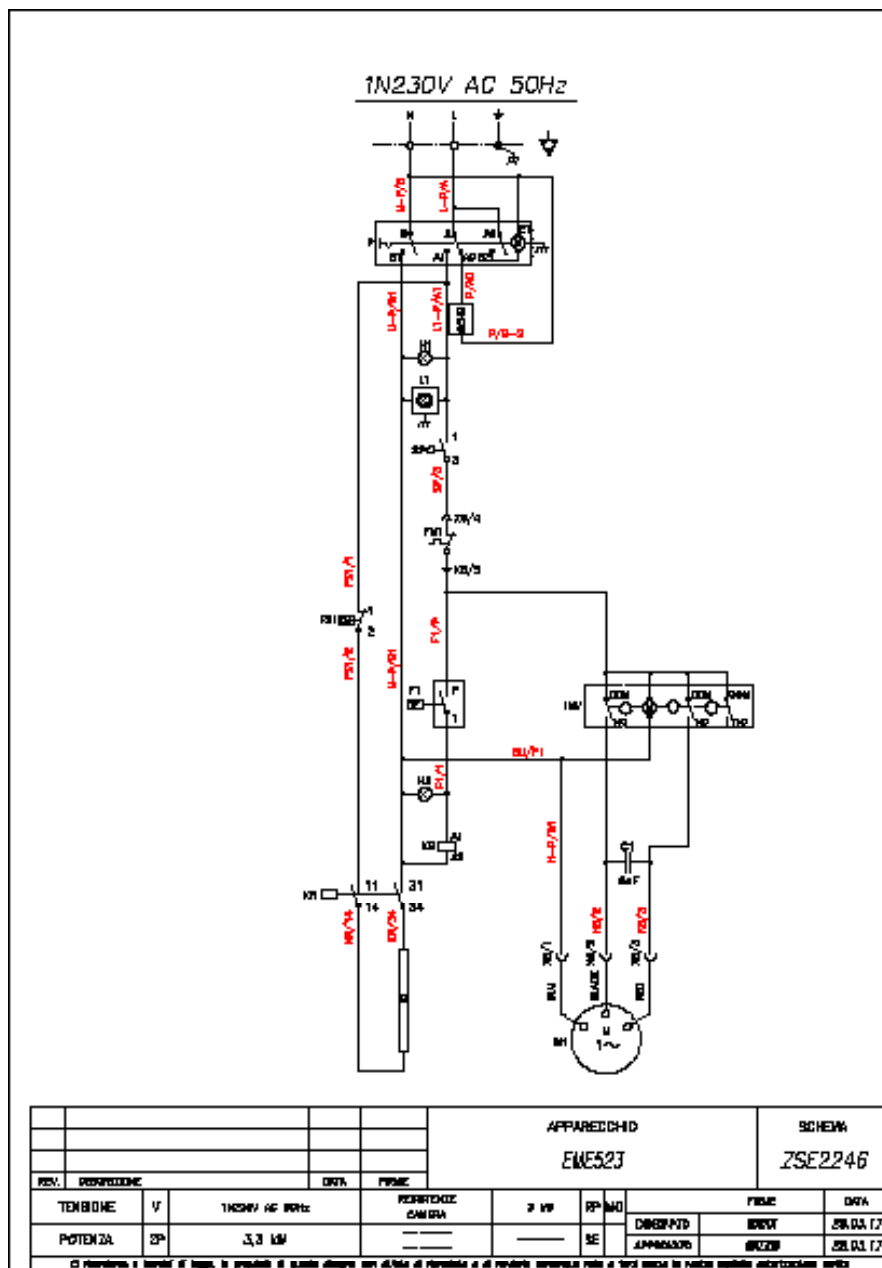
1N230V AC 50Hz

N L

N-P/3 L-P/4

P

L1-P/A1

P/A0

P/B-B

H1

L1

SPC 1 2

SP/3

TM/4

FM1

KS/5

FS1/1

FS1 1 2

FS1/2

F/P

F1

1MV

COM NC COM NO

BU/F1

H1

F1/1

K5 A1 A2

K5 11 14 31 34

H-P/N

M/1

BU BLACK RED

M1 1~

APPARECCHIO

EME523

SCHEMA

ZSE2246

| REV. | DESCRIZIONE | DATA | FIRME |
|---|---|---|---|
| TENSIONE | V | 1N230V AC 50Hz | RESISTENZE CAMERA |
| POTENZA | 2P | 3,3 kW | |

DISEGNATO
APPROVATO
28.03.17
28.03.17